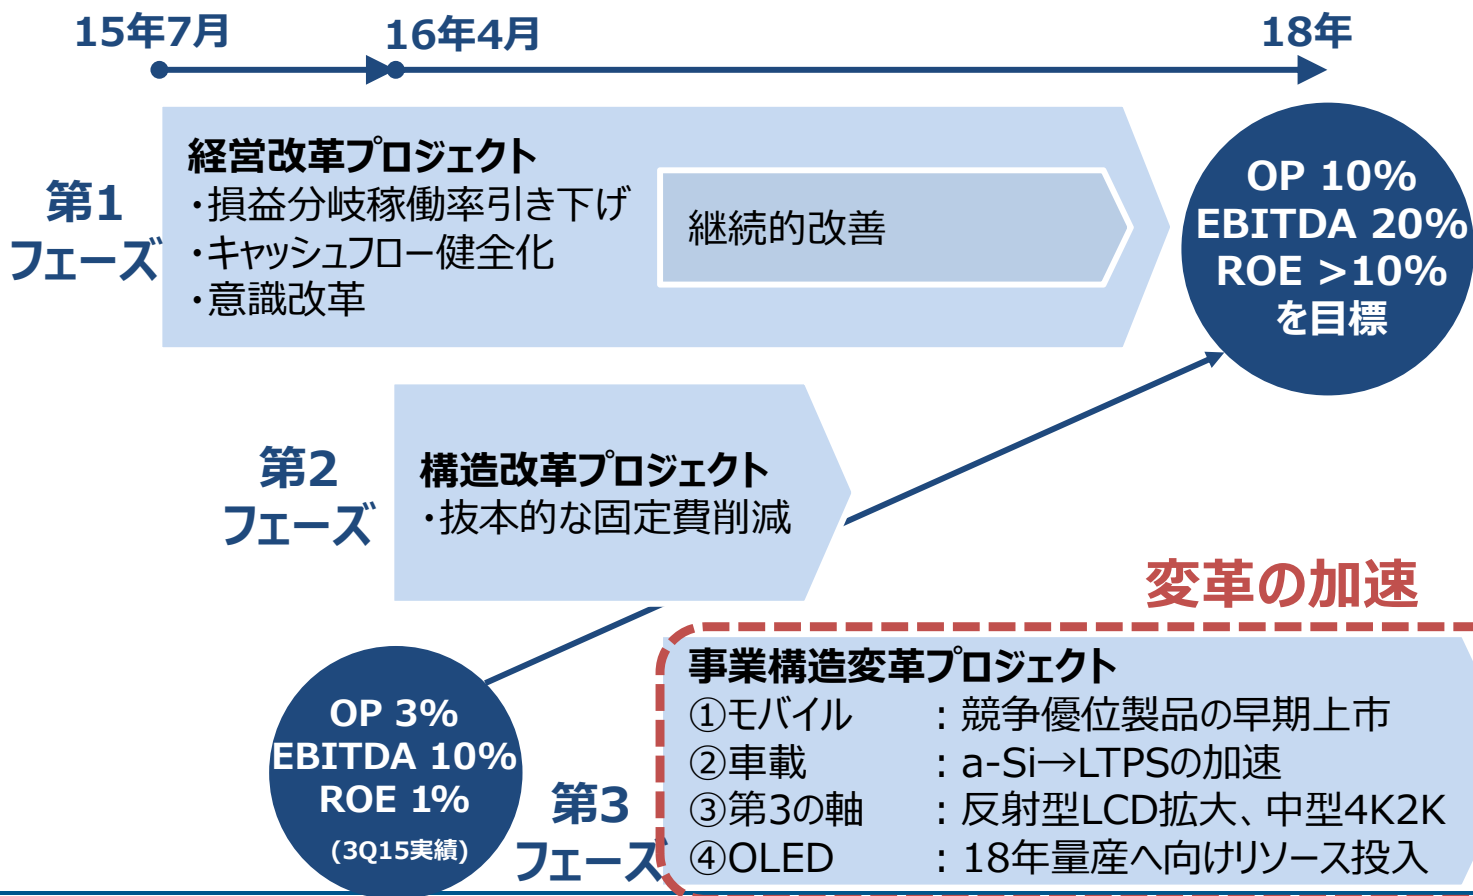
15年7月

16年4月

18年

第1
フェーズ

経営改革プロジェクト
・損益分岐稼働率引き下げ
・キャッシュフロー健全化
・意識改革

継続的改善

OP 10%
EBITDA 20%
ROE >10%
を目標

第2
フェーズ

構造改革プロジェクト
・抜本的な固定費削減

変革の加速

OP 3%
EBITDA 10%
ROE 1%
(3Q15実績)

第3
フェーズ

事業構造変革プロジェクト
①モバイル　：競争優位製品の早期上市
②車載　：a-Si→LTPSの加速
③第3の軸　：反射型LCD拡大、中型4K2K
④OLED　：18年量産へ向けリソース投入